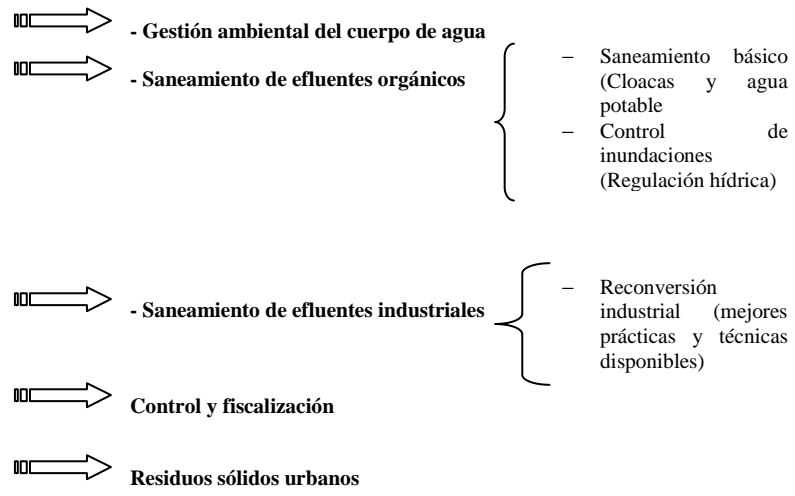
- Gestión ambiental del cuerpo de agua

- Saneamiento de efluentes orgánicos

– Saneamiento básico (Cloacas y agua potable
– Control de inundaciones (Regulación hídrica)

- Saneamiento de efluentes industriales

– Reconversión industrial (mejores prácticas y técnicas disponibles)

Control y fiscalización

Residuos sólidos urbanos